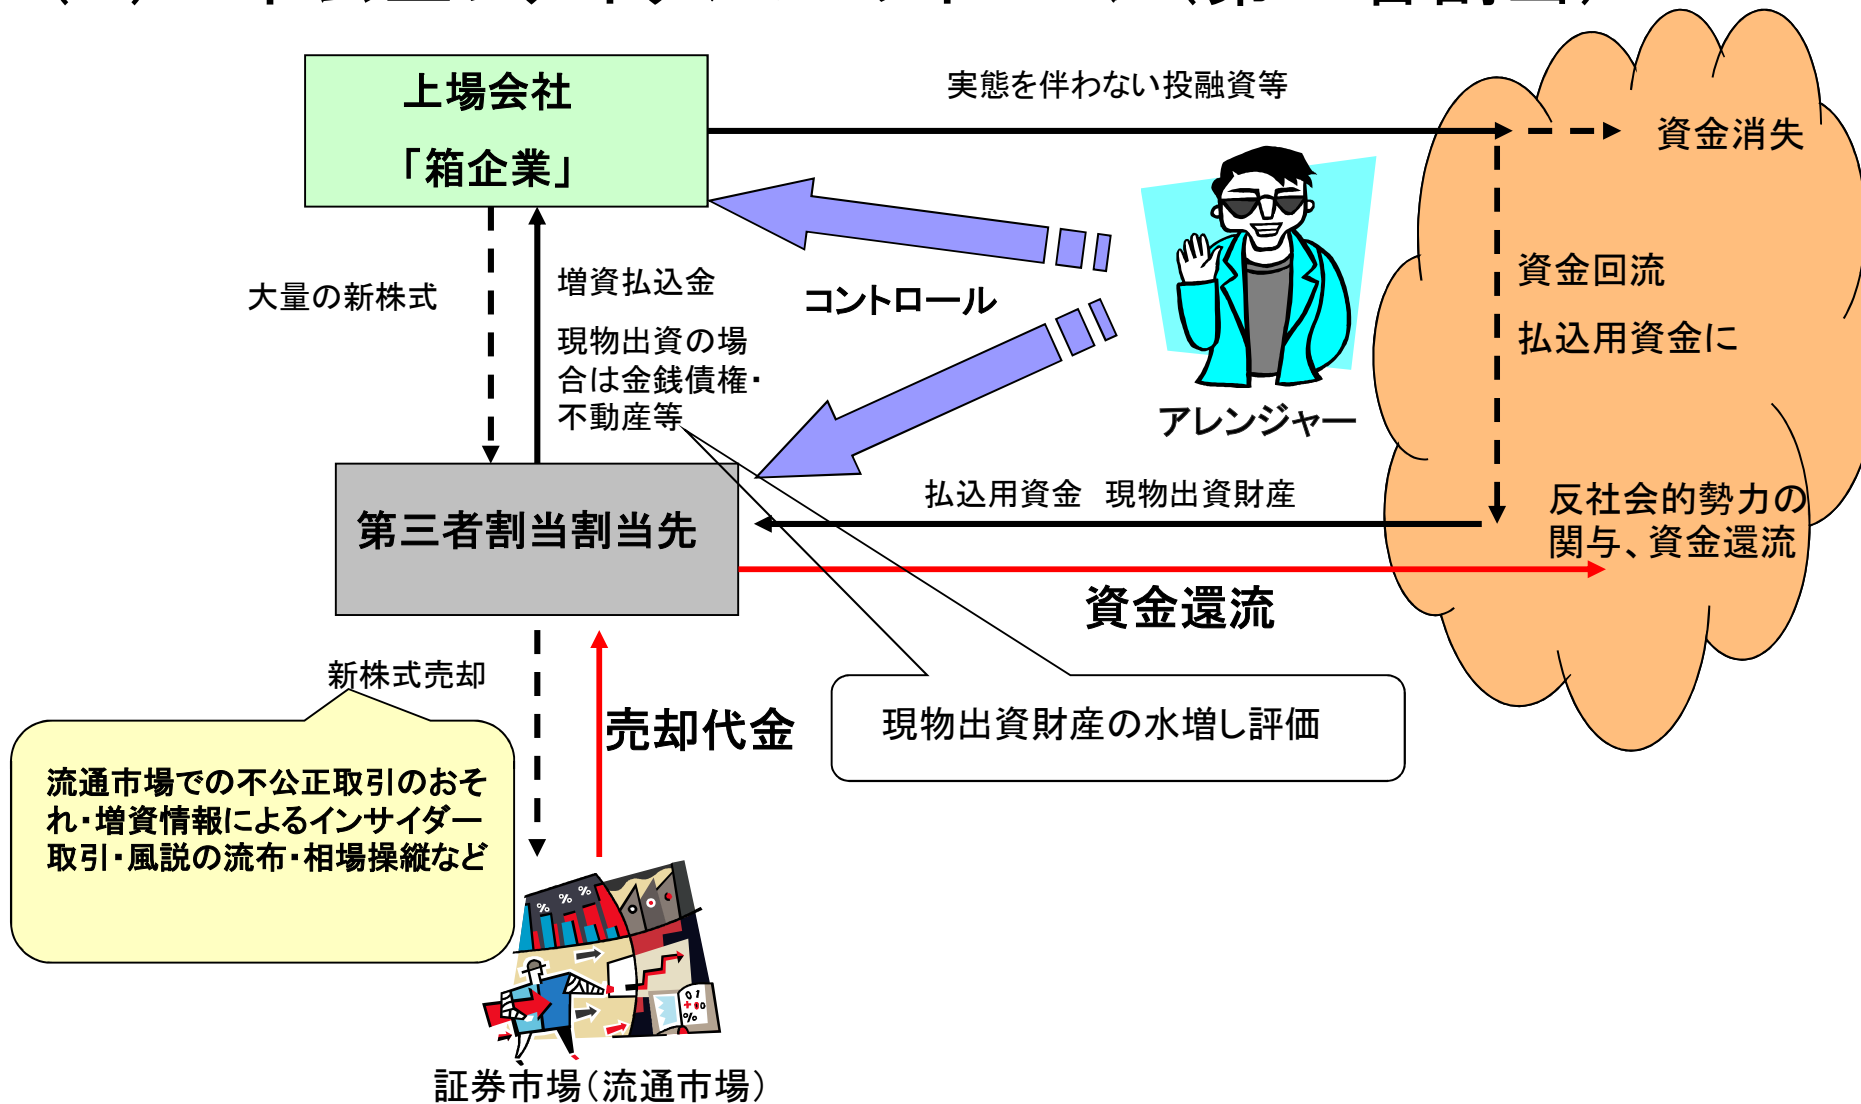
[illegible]

上場会社
「箱企業」

実態を伴わない投融資等

資金消失

コントロール

アレンジャー

資金回流
払込用資金に

大量の新株式

増資払込金
現物出資の場合は金銭債権・不動産等

第三者割当割当先

払込用資金　現物出資財産

反社会的勢力の関与、資金還流

資金還流

新株式売却

売却代金

現物出資財産の水増し評価

流通市場での不公正取引のおそれ・増資情報によるインサイダー取引・風説の流布・相場操縦など

証券市場（流通市場）